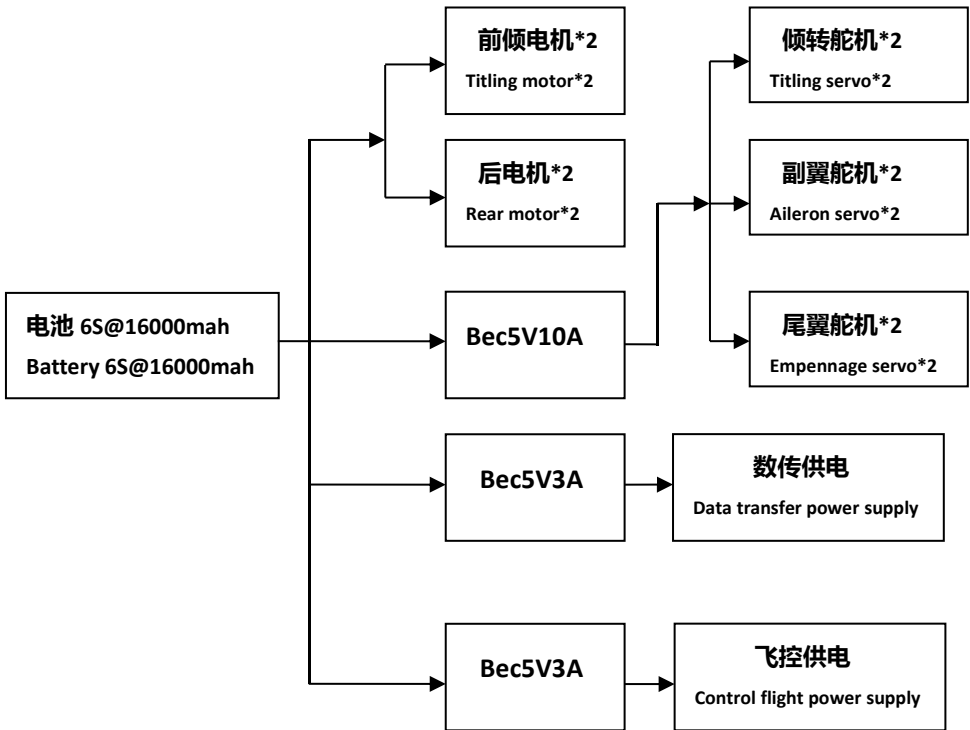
电池 6S@16000mah
Battery 6S@16000mah

前倾电机*2
Titling motor*2

后电机*2
Rear motor*2

Bec5V10A

倾转舵机*2
Titling servo*2

副翼舵机*2
Aileron servo*2

尾翼舵机*2
Empennage servo*2

Bec5V3A

数传供电
Data transfer power supply

Bec5V3A

飞控供电
Control flight power supply